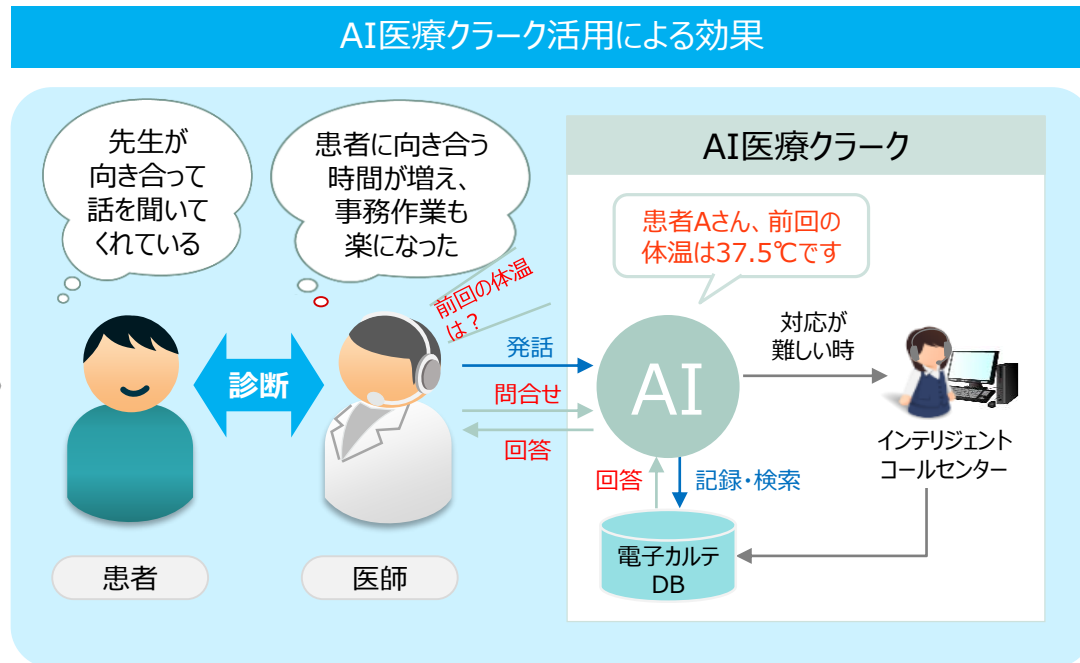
AI医療クラーク活用による効果

先生が向き合って話を聞いてくれている

患者に向き合う時間が増え、事務作業も楽になった

AI医療クラーク

患者Aさん、前回の体温は37.5℃です

前回の体温は？

診断

発話

問合せ

回答

AI

対応が難しい時

インテリジェントコールセンター

回答

記録・検索

電子カルテDB

患者

医師